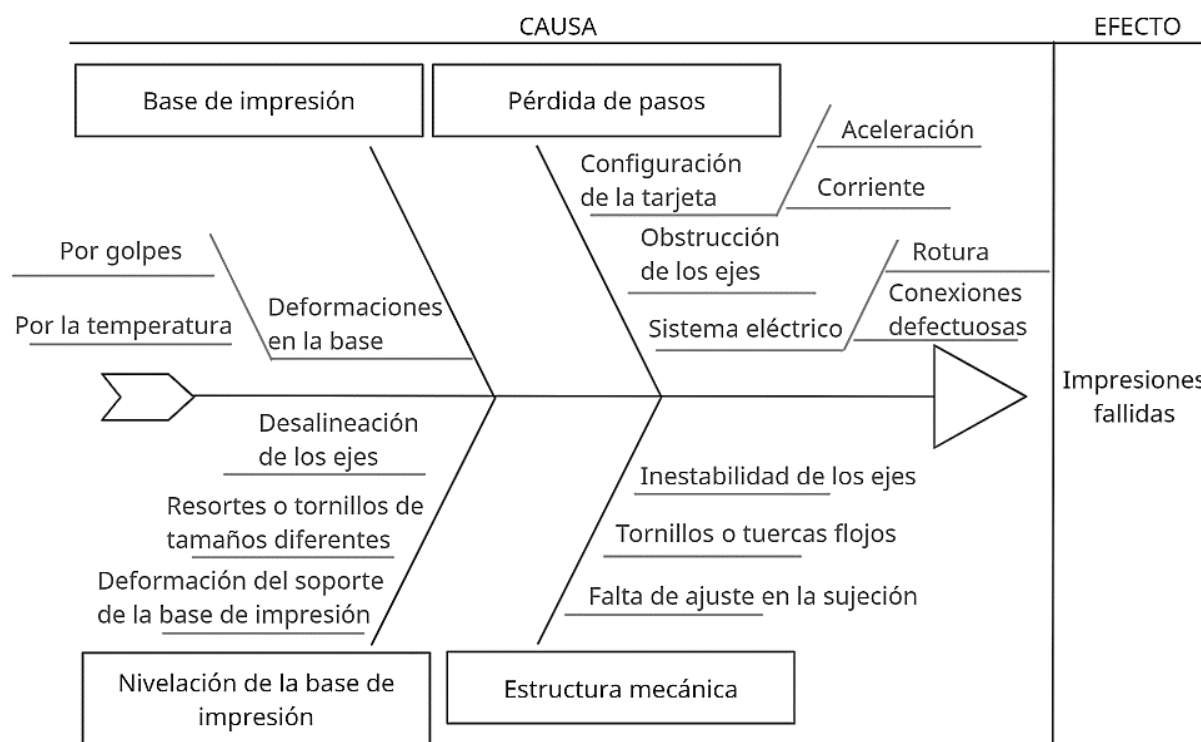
CAUSA

EFECTO

Base de impresión

Pérdida de pasos

Aceleración

Configuración de la tarjeta

Corriente

Obstrucción de los ejes

Rotura

Por golpes

Conexiones defectuosas

Deformaciones en la base

Sistema eléctrico

Por la temperatura

Impresiones fallidas

Desalineación de los ejes

Inestabilidad de los ejes

Resortes o tornillos de tamaños diferentes

Tornillos o tuercas flojos

Deformación del soporte de la base de impresión

Falta de ajuste en la sujeción

Nivelación de la base de impresión

Estructura mecánica